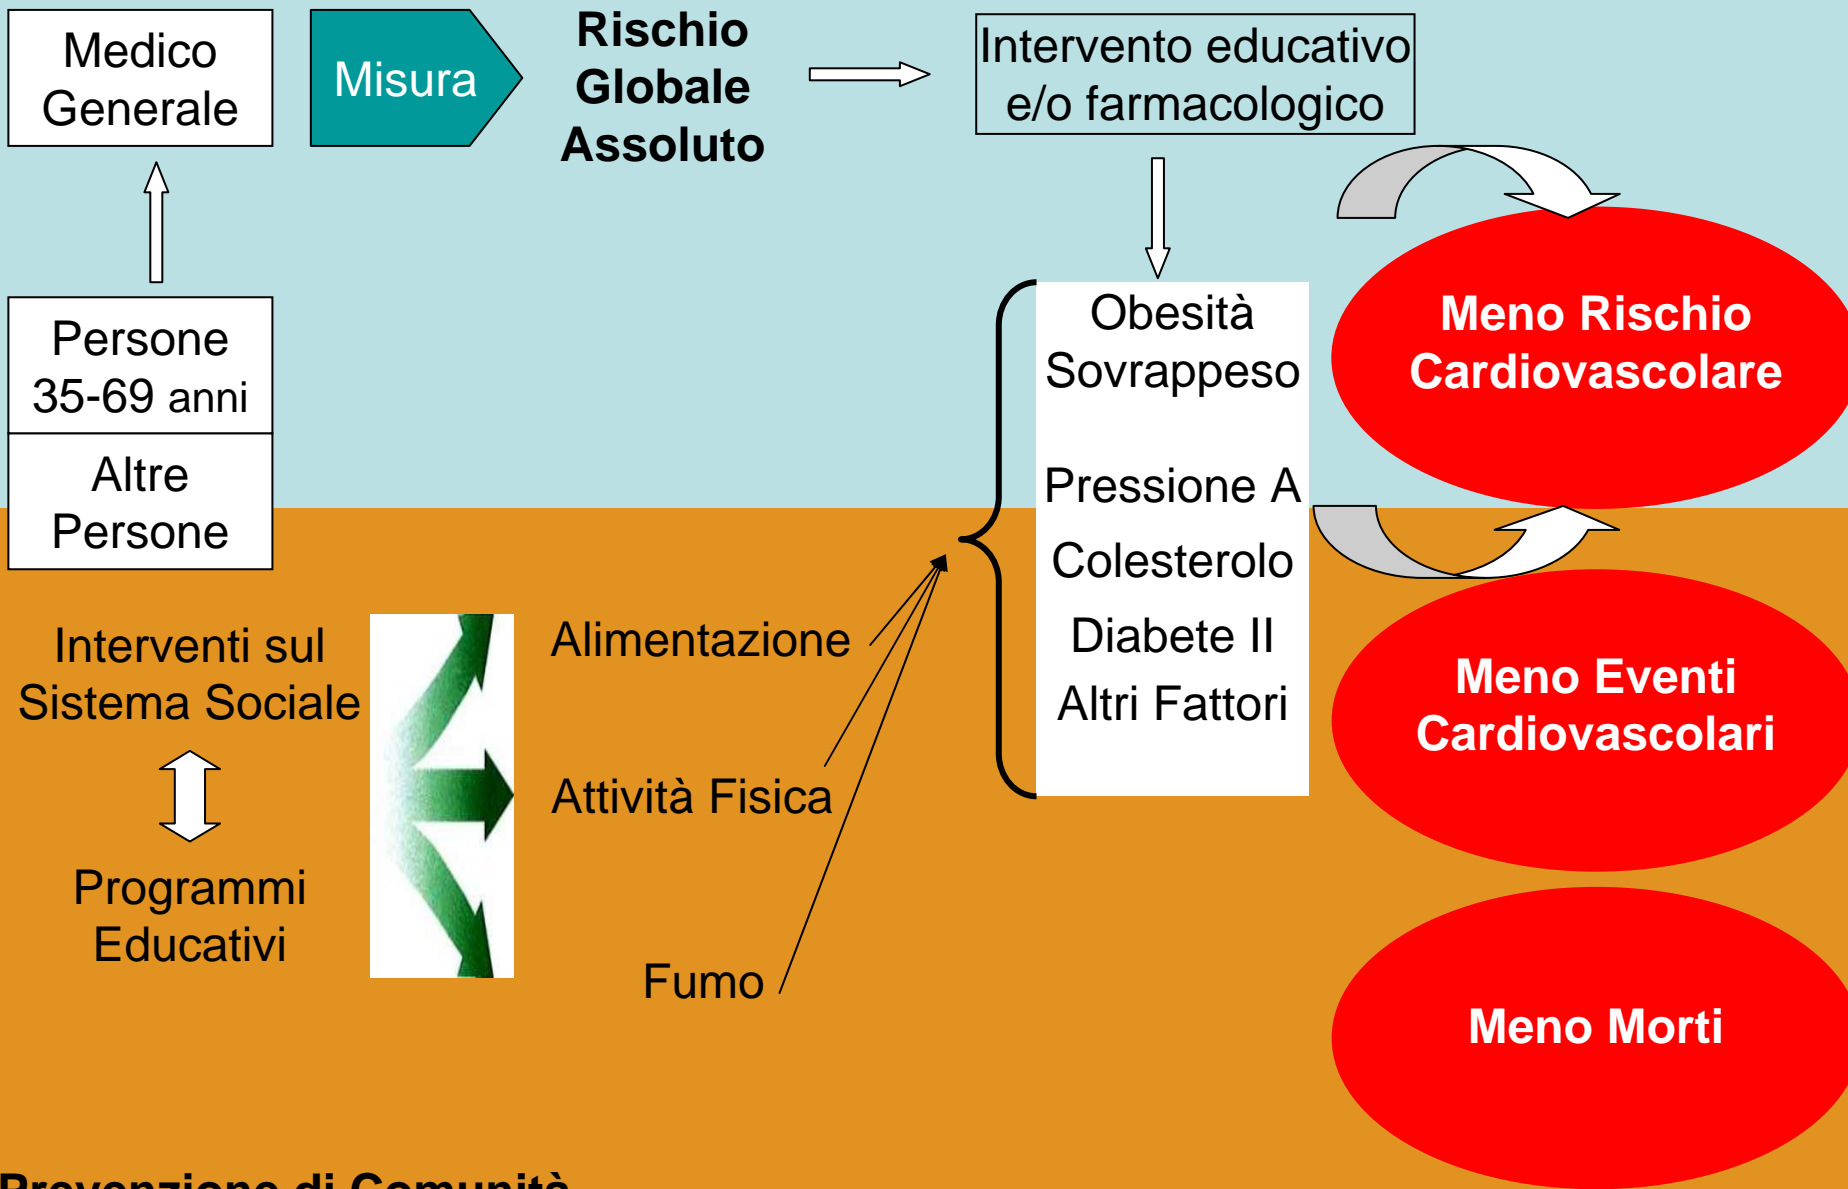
Medico Generale

Misura

Rischio Globale Assoluto

Intervento educativo e/o farmacologico

Persone 35-69 anni

Altre Persone

Obesità Sovrappeso

Pressione A

Colesterolo

Diabete II

Altri Fattori

Meno Rischio Cardiovascolare

Meno Eventi Cardiovascolari

Meno Morti

Interventi sul Sistema Sociale

Programmi Educativi

Alimentazione

Attività Fisica

Fumo

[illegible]